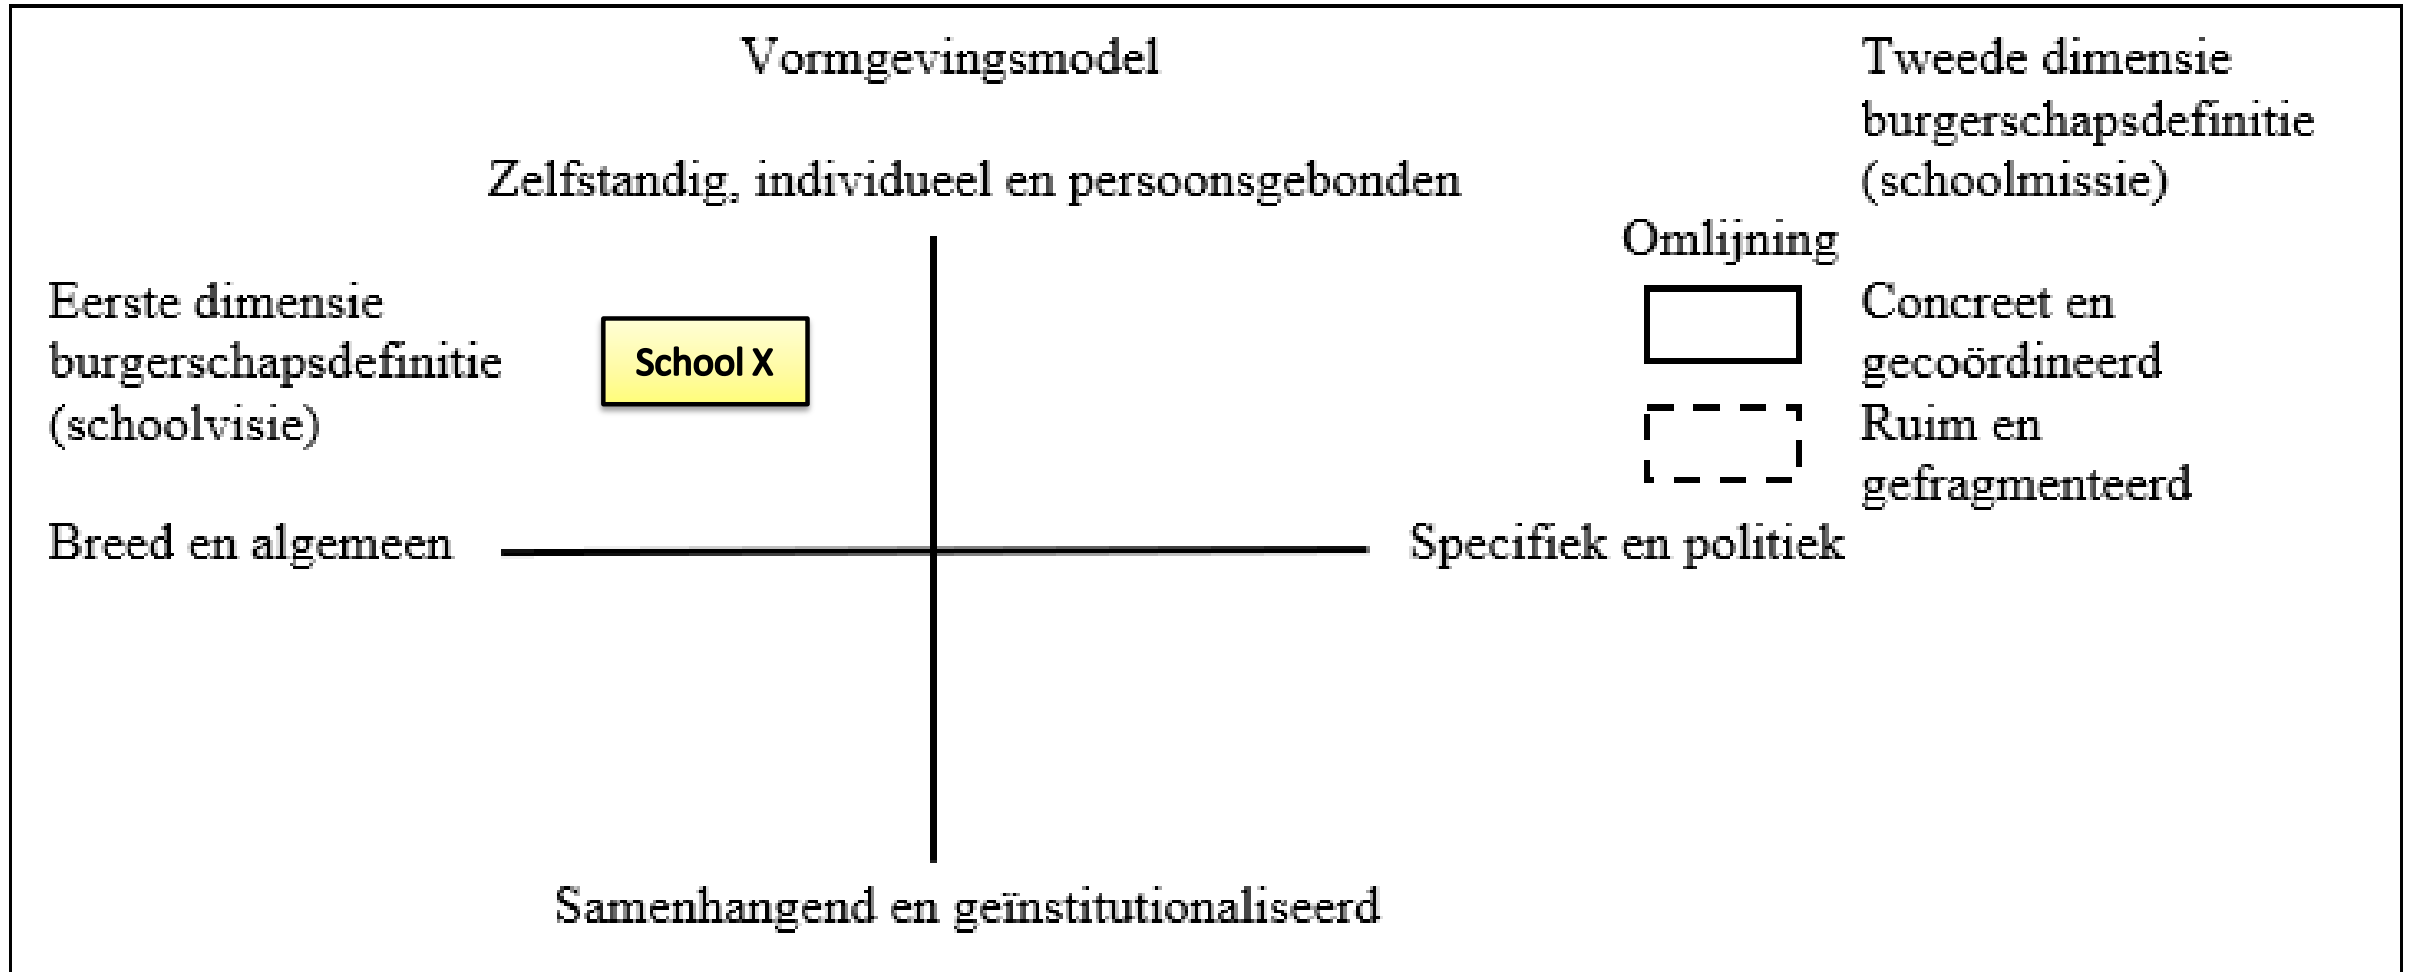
Vormgevingsmodel

Tweede dimensie burgerschapsdefinitie (schoolmissie)

Zelfstandig, individueel en persoonsgebonden

Omlijning

Eerste dimensie burgerschapsdefinitie (schoolvisie)

School X

Concreet en gecoördineerd

Ruim en gefragmenteerd

Breed en algemeen

Specifiek en politiek

Samenhangend en geïnstitutionaliseerd